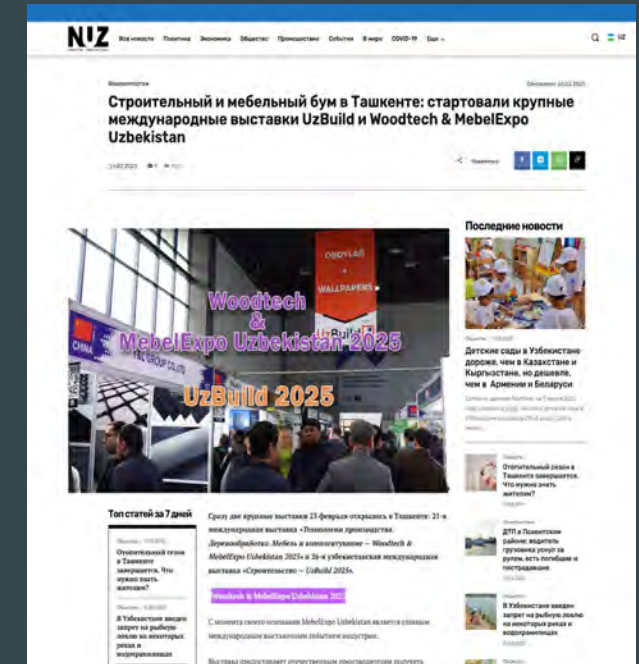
NUZ

Все новости Политика Экономика Общество Происшествия События В мире COVID-19 Еще

UZ

Строительный и мебельный бум в Ташкенте: стартовали крупные международные выставки UzBuild и Woodtech & MebelExpo Uzbekistan

Последние новости

Woodtech & MebelExpo Uzbekistan 2025

UzBuild 2025

OBOYLAR WALLPAPERS

CHINA

Детские сады в Узбекистане дороже, чем в Казахстане и Кыргызстане, но дешевле, чем в Армении и Беларуси

Отопительный сезон в Ташкенте завершается. Что нужно знать жителям?

ДТП в Пскентском районе: водитель грузовика уснул за рулем, есть погибшие и пострадавшие

В Узбекистане введен запрет на рыбную ловлю на некоторых реках и водохранилищах

Топ статей за 7 дней

Отопительный сезон в Ташкенте завершается. Что нужно знать жителям?

В Узбекистане введен запрет на рыбную ловлю на некоторых реках и водохранилищах

Сразу две крупные выставки 25 февраля открылись в Ташкенте: 21-я международная выставка «Технологии производства. Деревообработка. Мебель и комплектующие — Woodtech & MebelExpo Uzbekistan 2025» и 26-я узбекистанская международная выставка «Строительство — UzBuild 2025».

Woodtech & MebelExpo Uzbekistan 2025

С момента своего основания MebelExpo Uzbekistan является главным международным выставочным событием индустрии.

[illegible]